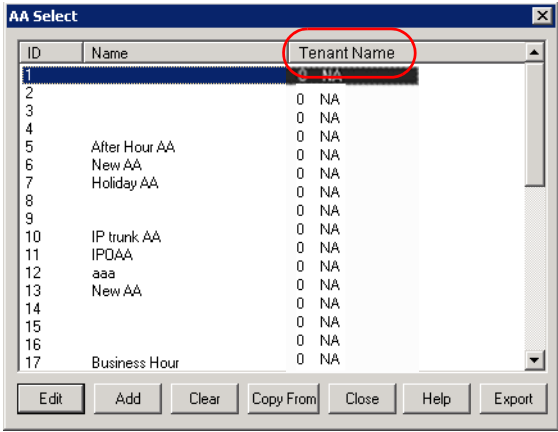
AA Select

| ID | Name | Tenant Name |
|---|---|---|
| 1 | | 0 NA |
| 2 | | 0 NA |
| 3 | | 0 NA |
| 4 | | 0 NA |
| 5 | After Hour AA | 0 NA |
| 6 | New AA | 0 NA |
| 7 | Holiday AA | 0 NA |
| 8 | | 0 NA |
| 9 | | 0 NA |
| 10 | IP trunk AA | 0 NA |
| 11 | IPOAA | 0 NA |
| 12 | aaa | 0 NA |
| 13 | New AA | 0 NA |
| 14 | | 0 NA |
| 15 | | 0 NA |
| 16 | | 0 NA |
| 17 | Business Hour | 0 NA |

Edit Add Clear Copy From Close Help Export